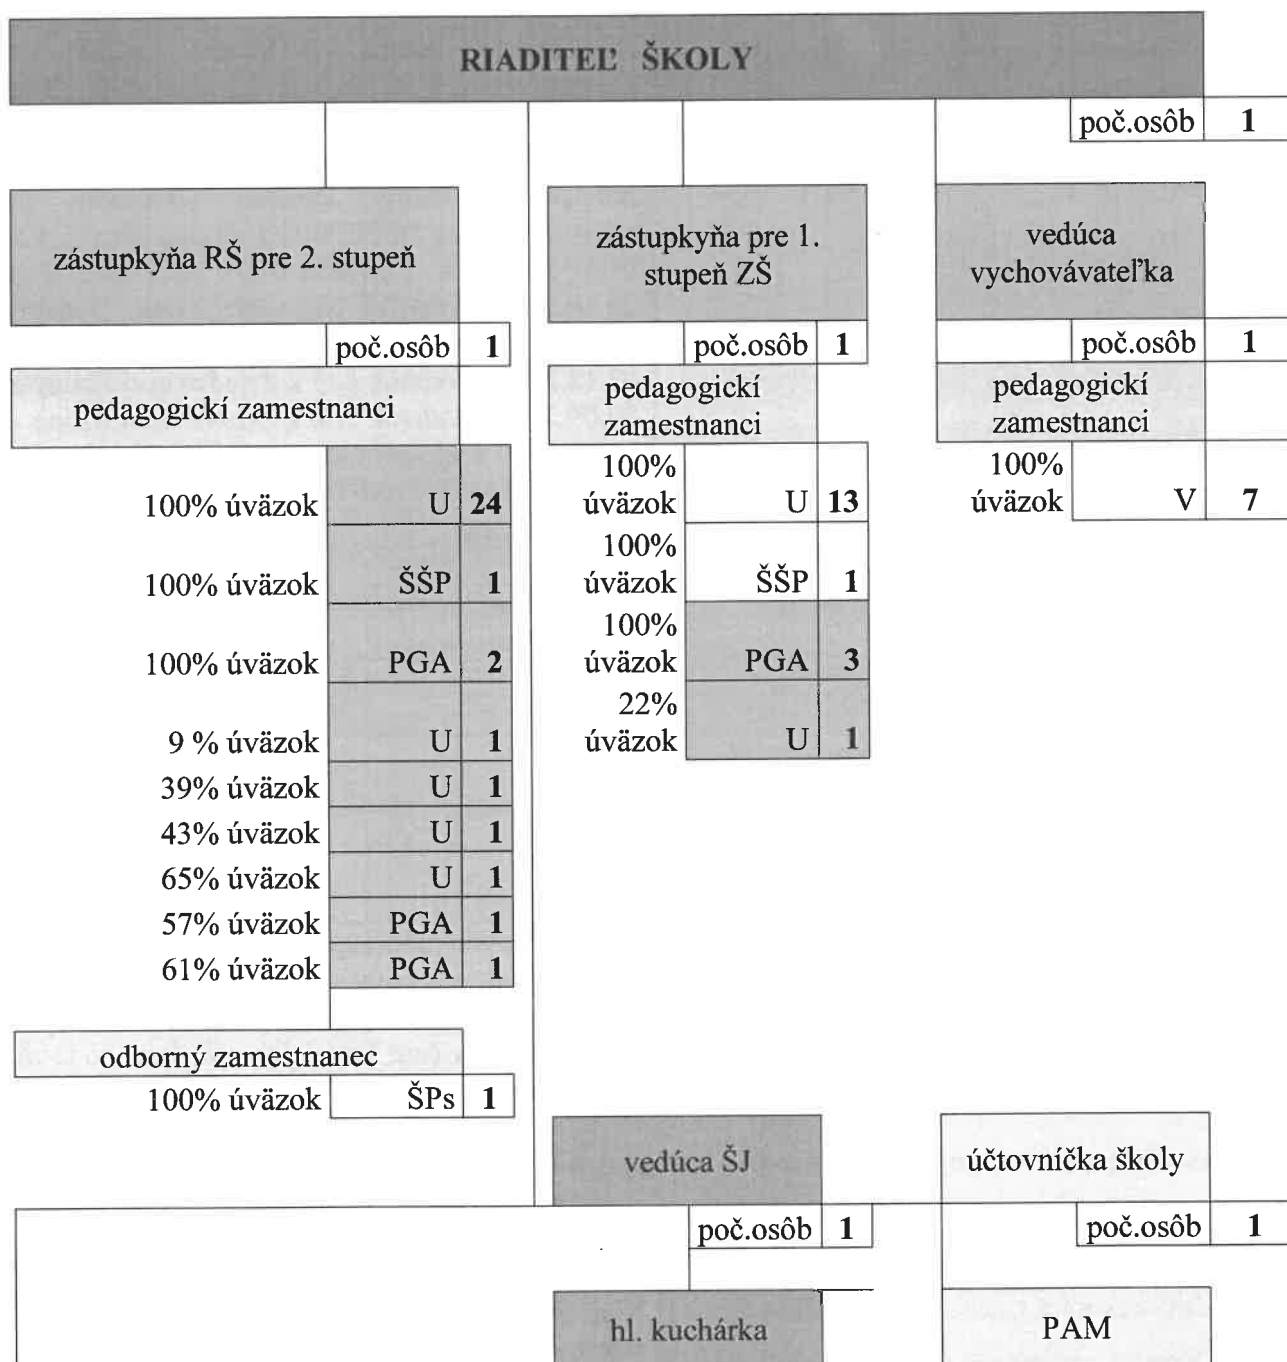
RIADITEĽ ŠKOLY

poč.osôb 1

zástupkyňa RŠ pre 2. stupeň

poč.osôb 1

pedagogickí zamestnanci

| | | |
|---|---|---|
| 100% úväzok | U | 24 |
| 100% úväzok | ŠŠP | 1 |
| 100% úväzok | PGA | 2 |
| 9 % úväzok | U | 1 |
| 39% úväzok | U | 1 |
| 43% úväzok | U | 1 |
| 65% úväzok | U | 1 |
| 57% úväzok | PGA | 1 |
| 61% úväzok | PGA | 1 |

odborný zamestnanec

100% úväzok ŠPs 1

zástupkyňa pre 1. stupeň ZŠ

poč.osôb 1

pedagogickí zamestnanci

| | | |
|---|---|---|
| 100% úväzok | U | 13 |
| 100% úväzok | ŠŠP | 1 |
| 100% úväzok | PGA | 3 |
| 22% úväzok | U | 1 |

vedúca vychovávateľka

poč.osôb 1

pedagogickí zamestnanci

100% úväzok V 7

vedúca ŠJ

poč.osôb 1

hl. kuchárka

účtovníčka školy

poč.osôb 1

PAM